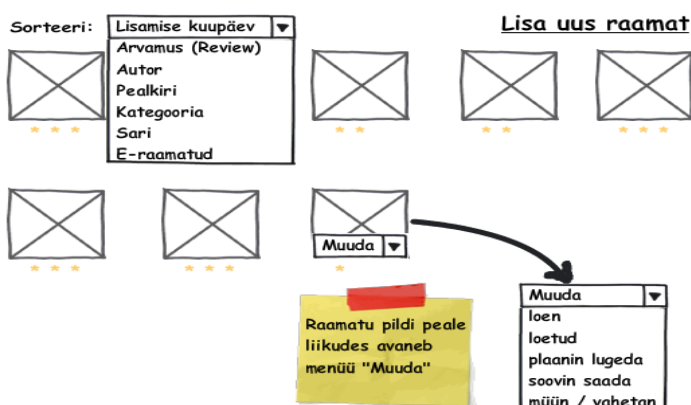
Sorteeri: Lisamise kuupäev

Arvamus (Review)
Autor
Pealkiri
Kategooria
Sari
E-raamatud

Lisa uus raamat

Muuda

Raamatu pildi peale liikudes avaneb menüü "Muuda"

Muuda
loen
loetud
plaanin lugeda
soovin saada
müün / vahetan